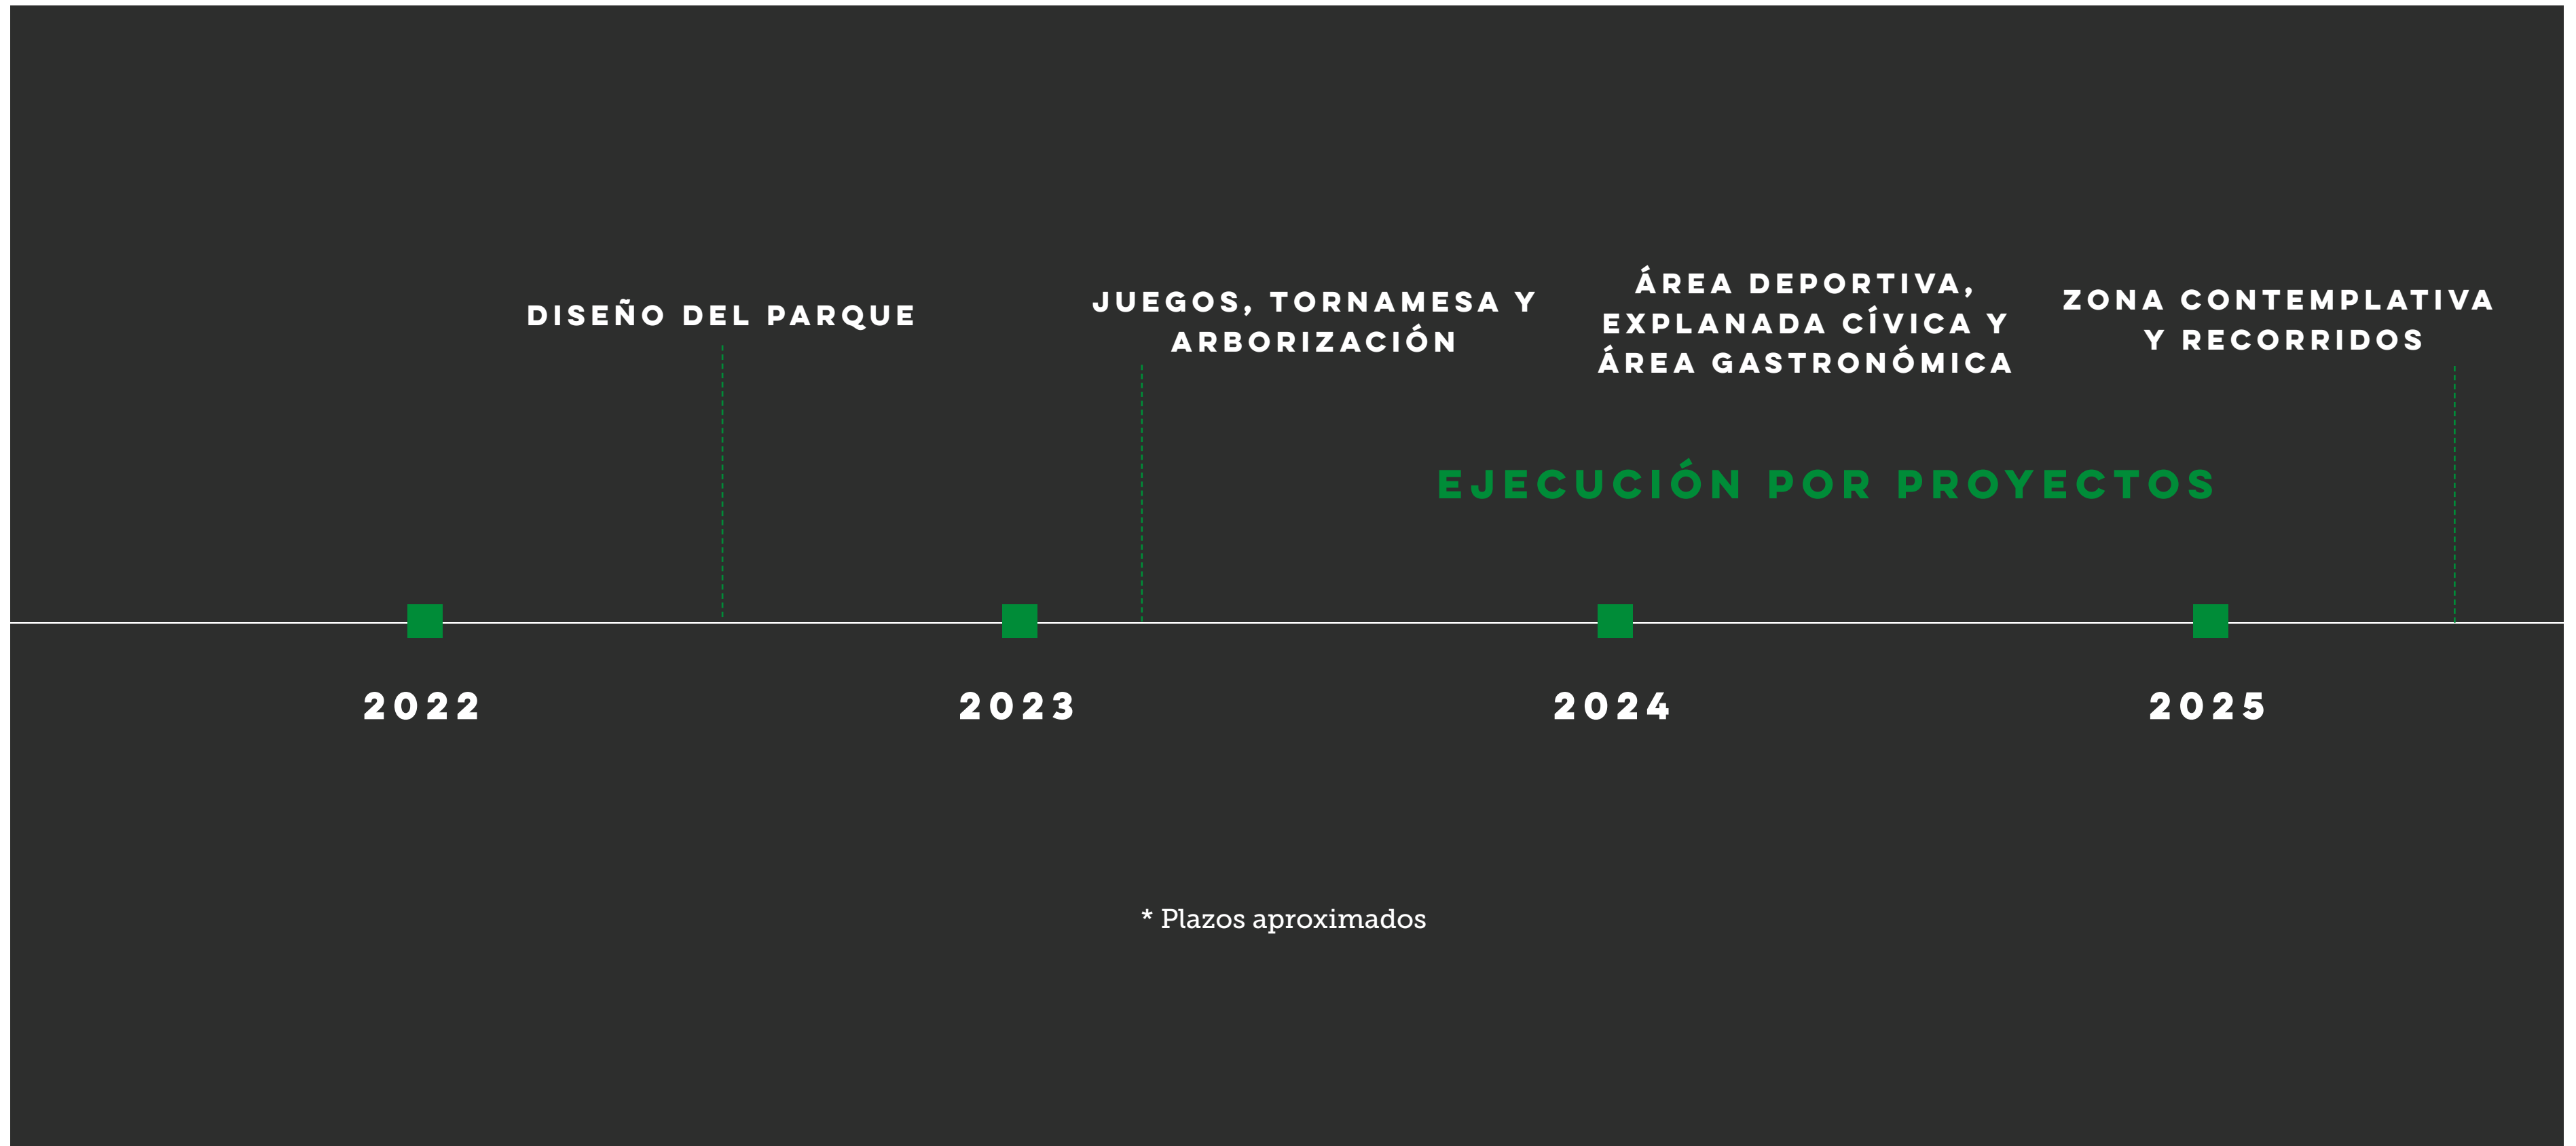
DISEÑO DEL PARQUE

JUEGOS, TORNAMESA Y ARBORIZACIÓN

ÁREA DEPORTIVA, EXPLANADA CÍVICA Y ÁREA GASTRONÓMICA

ZONA CONTEMPLATIVA Y RECORRIDOS

EJECUCIÓN POR PROYECTOS

2022

2023

2024

2025

* Plazos aproximados